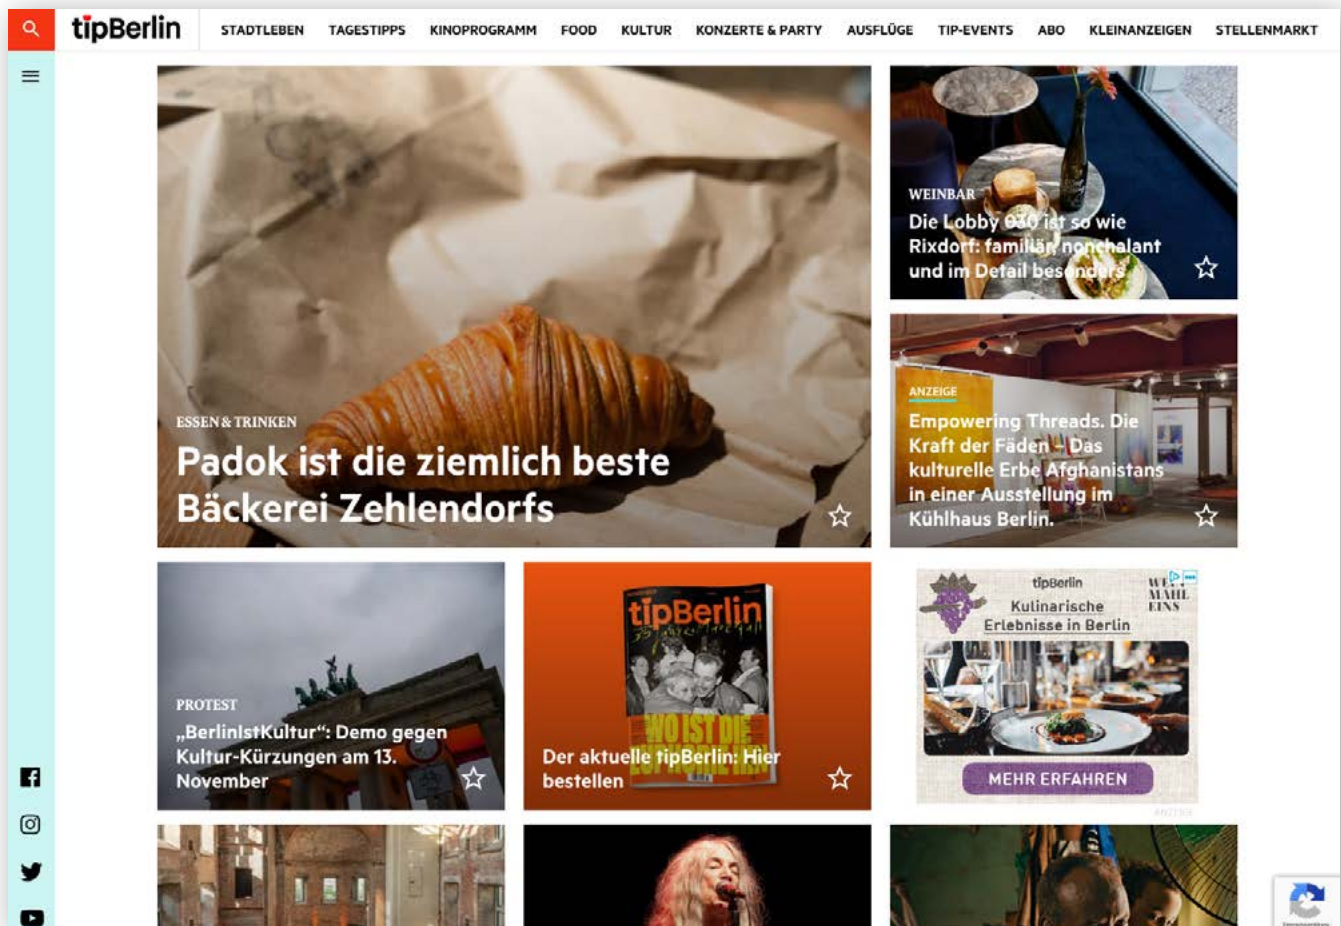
tipBerlin

STADTLEBEN TAGESTIPPS KINOPROGRAMM FOOD KULTUR KONZERTE & PARTY AUSFLÜGE TIP-EVENTS ABO KLEINANZEIGEN STELLENMARKT

ESSEN & TRINKEN
Padok ist die ziemlich beste Bäckerei Zehlendorfs

WEINBAR
Die Lobby 030 ist so wie Rixdorf: familiär, nonchalant und im Detail besonders

ANZEIGE
Empowering Threads. Die Kraft der Fäden – Das kulturelle Erbe Afghanistans in einer Ausstellung im Kühlhaus Berlin.

PROTEST
„BerlinIstKultur“: Demo gegen Kultur-Kürzungen am 13. November

tipBerlin
WO IST DIE
Der aktuelle tipBerlin: Hier bestellen

tipBerlin
Kulinarische Erlebnisse in Berlin
WEIN MAHL EINS
MEHR ERFAHREN
ANZEIGE